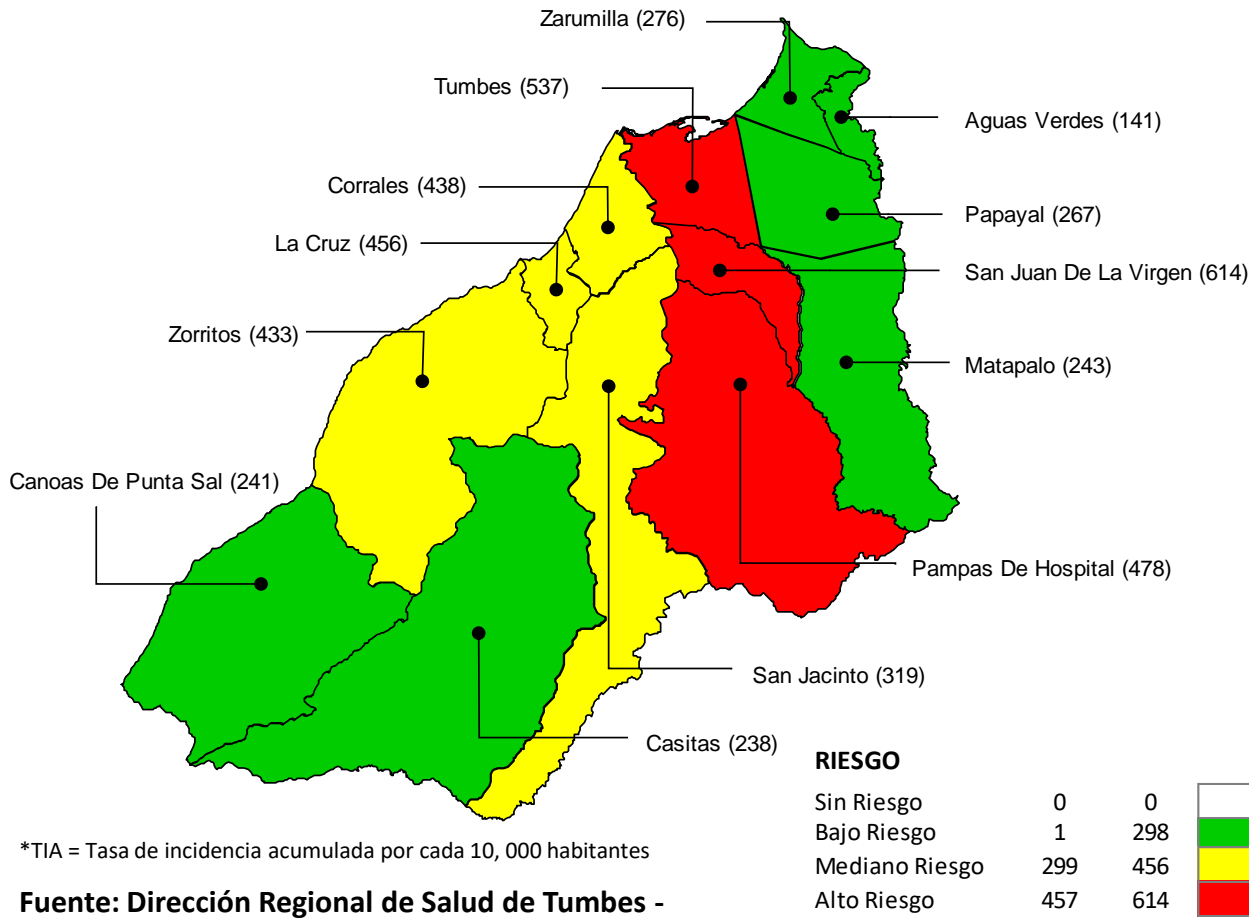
Zarumilla (276)
Tumbes (537)
Aguas Verdes (141)
Corrales (438)
Papayal (267)
La Cruz (456)
San Juan De La Virgen (614)
Zorritos (433)
Matapalo (243)
Canoas De Punta Sal (241)
Pampas De Hospital (478)
San Jacinto (319)
Casitas (238)

RIESGO

| | | |
|---|---|---|
| Sin Riesgo | 0 | 0 |
| Bajo Riesgo | 1 | 298 |
| Mediano Riesgo | 299 | 456 |
| Alto Riesgo | 457 | 614 |

*TIA = Tasa de incidencia acumulada por cada 10, 000 habitantes

Fuente: Dirección Regional de Salud de Tumbes -